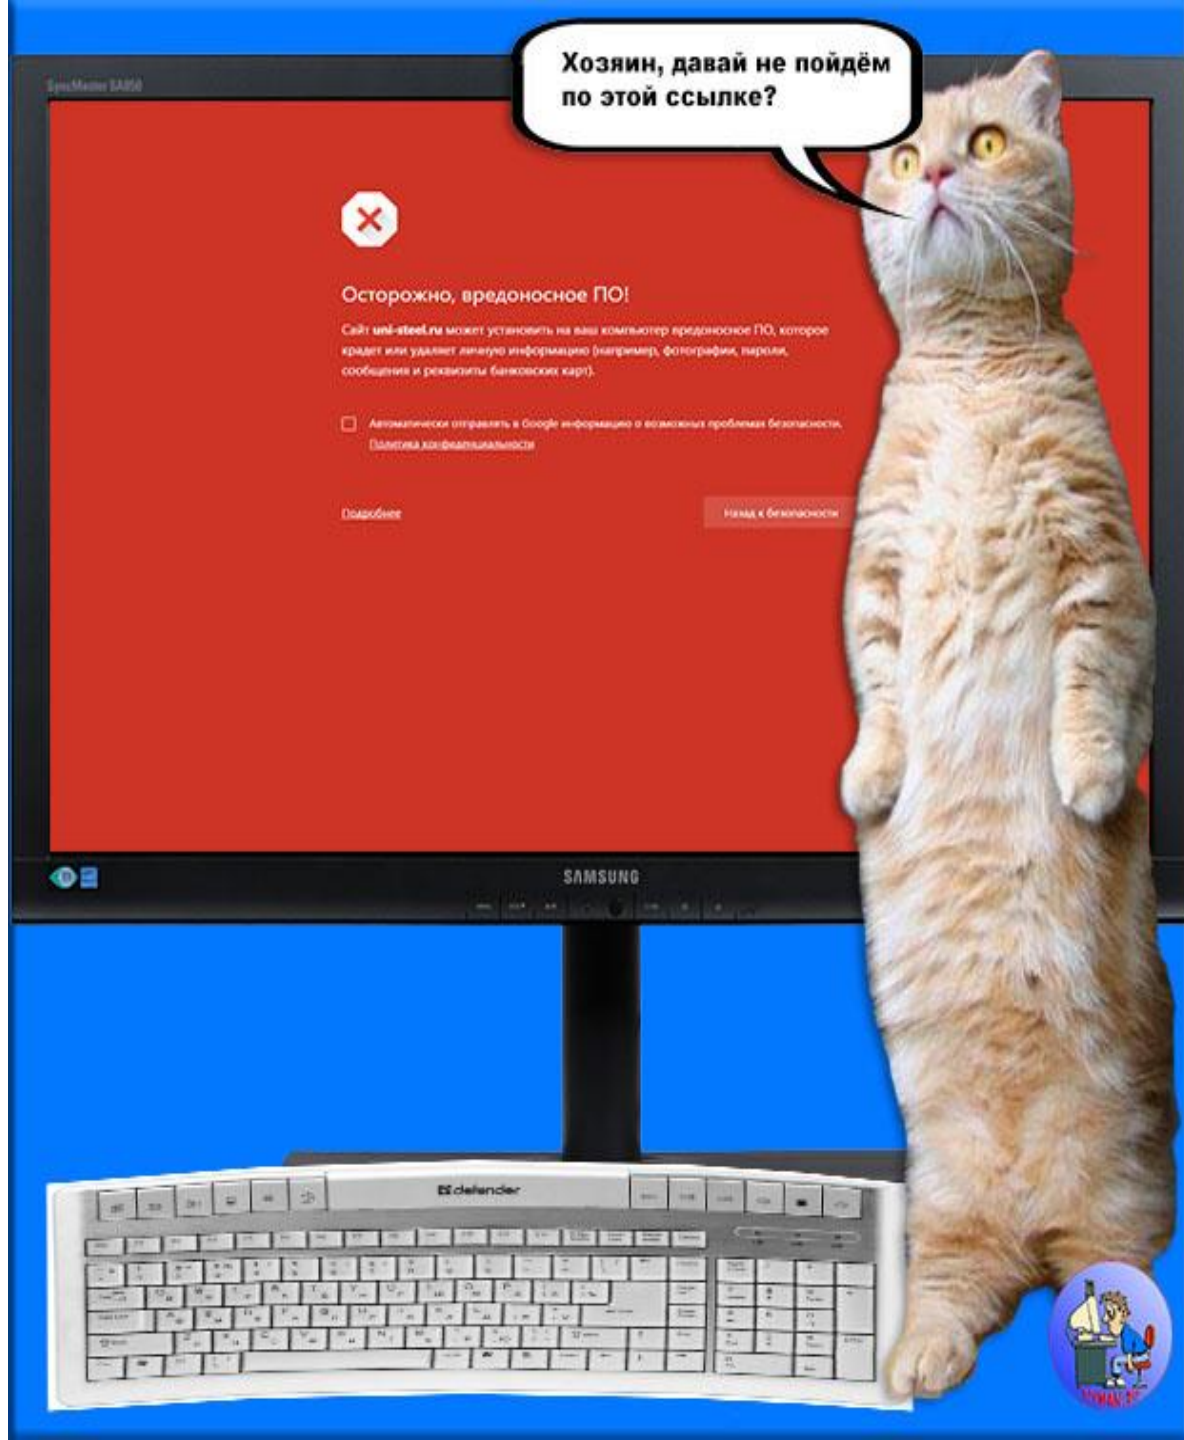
SyncMaster SA850

Хозяин, давай не пойдём по этой ссылке?

Осторожно, вредоносное ПО!

Сайт uni-steel.ru может установить на ваш компьютер вредоносное ПО, которое крадет или удаляет личную информацию (например, фотографии, пароли, сообщения и реквизиты банковских карт).

Автоматически отправлять в Google информацию о возможных проблемах безопасности. Политика конфиденциальности

Подробнее

Назад к безопасности

SAMSUNG

defender